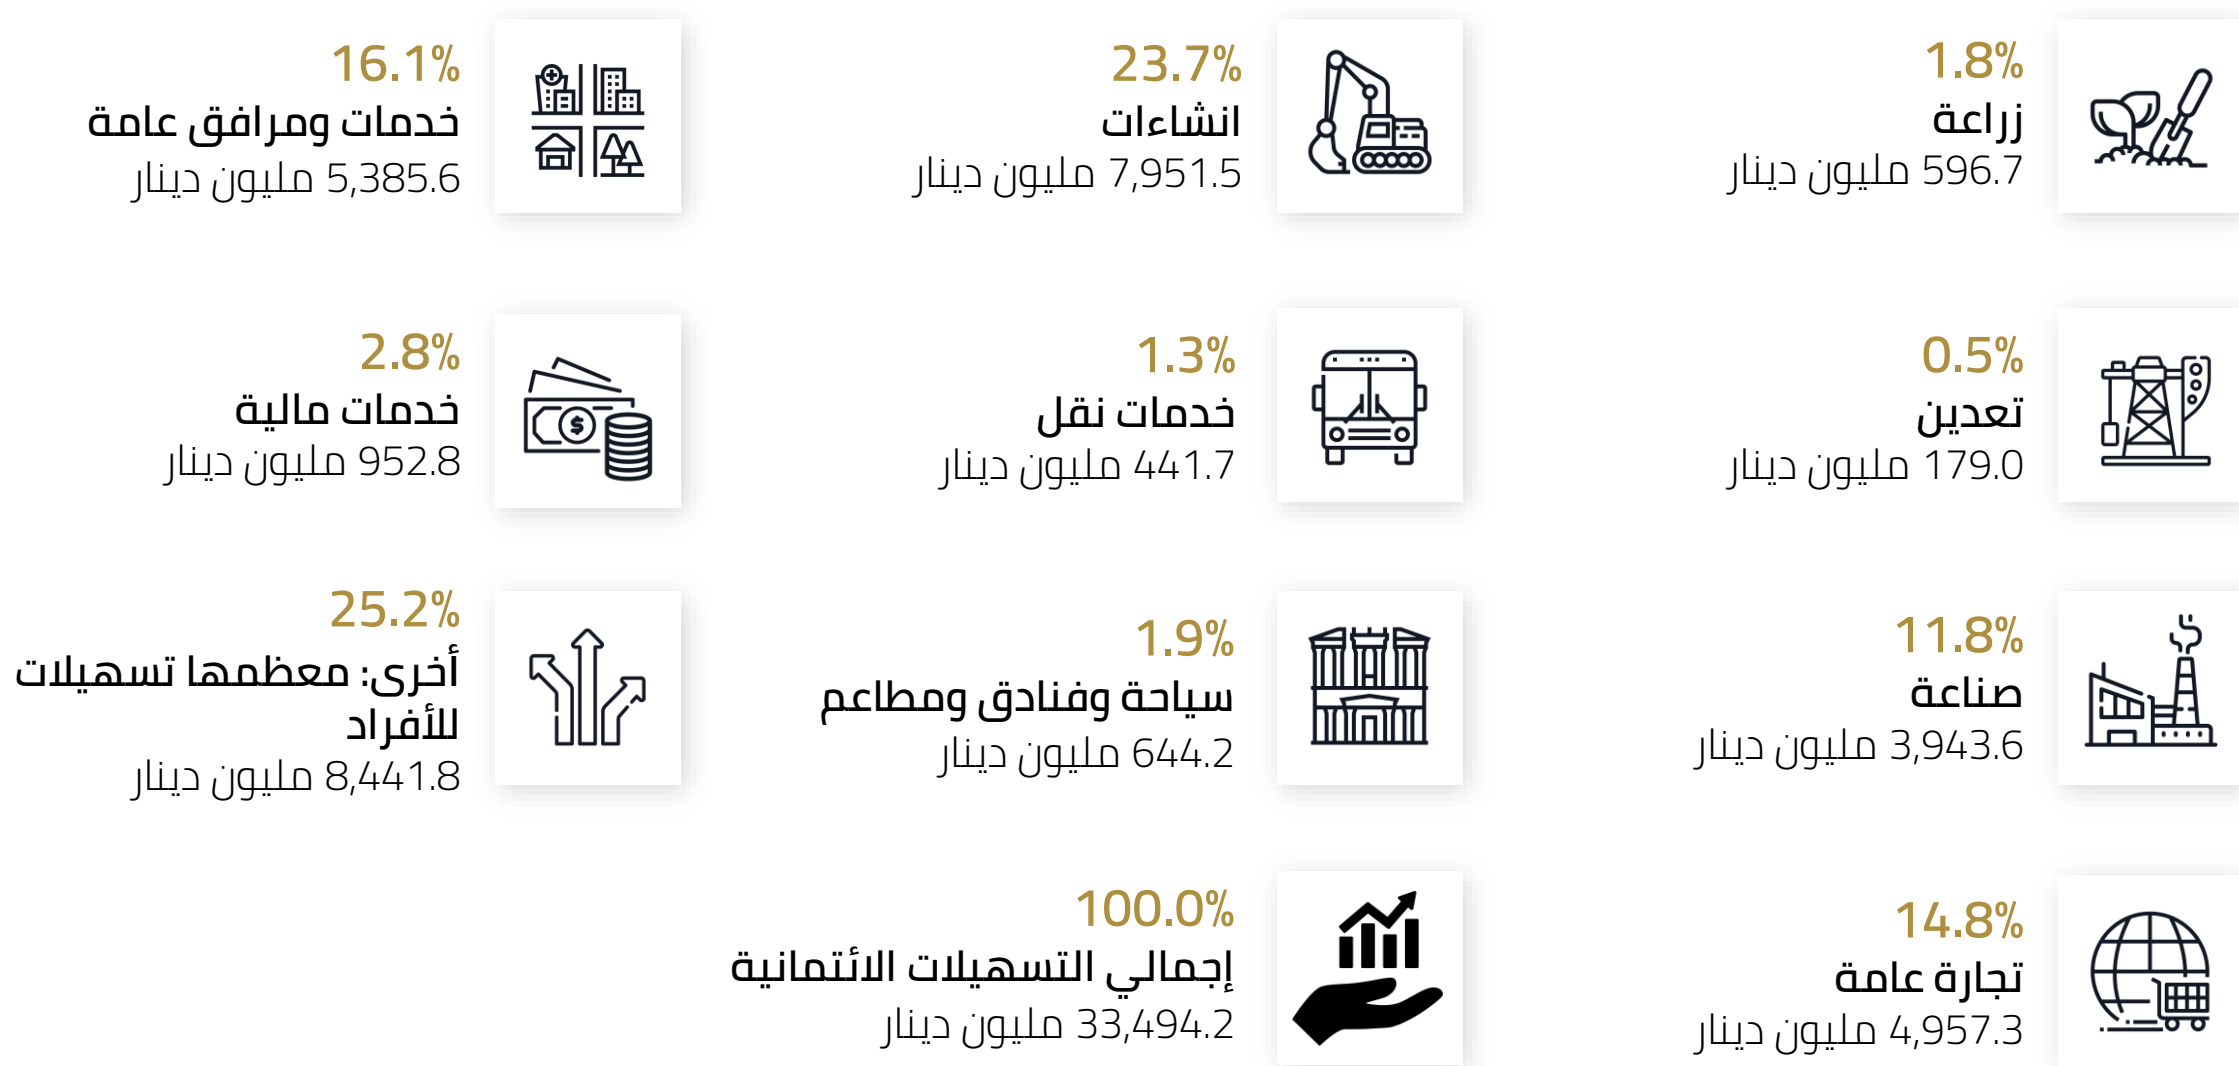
1.8%
زراعة
596.7 مليون دينار

23.7%
انشاءات
7,951.5 مليون دينار

16.1%
خدمات ومرافق عامة
5,385.6 مليون دينار

0.5%
تعدين
179.0 مليون دينار

1.3%
خدمات نقل
441.7 مليون دينار

2.8%
خدمات مالية
952.8 مليون دينار

11.8%
صناعة
3,943.6 مليون دينار

1.9%
سياحة وفنادق ومطاعم
644.2 مليون دينار

25.2%
أخرى: معظمها تسهيلات للأفراد
8,441.8 مليون دينار

14.8%
تجارة عامة
4,957.3 مليون دينار

100.0%
إجمالي التسهيلات الائتمانية
33,494.2 مليون دينار